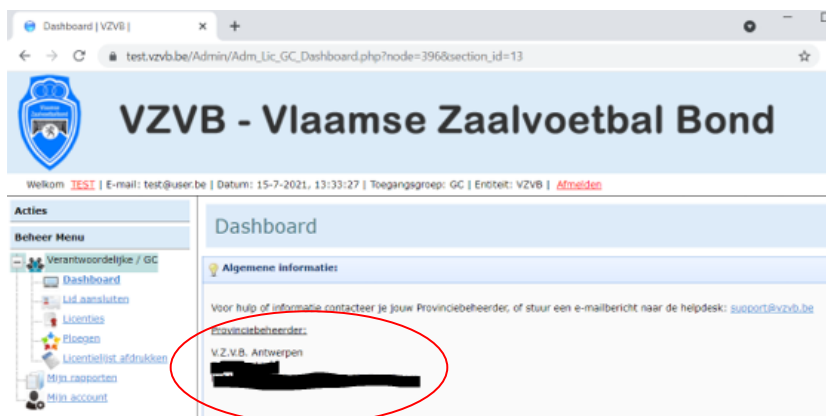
Dashboard | VZVB |
+
test.vzvb.be/Admin/Adm_Lic_GC_Dashboard.php?node=396&section_id=13

Vlaamse Zaalvoetbalbond

VZVB - Vlaamse Zaalvoetbal Bond

Welkom TEST | E-mail: test@user.be | Datum: 15-7-2021, 13:33:27 | Toegangsgroep: GC | Entiteit: VZVB | Afmelden

Acties

Beheer Menu

Verantwoordelijke / GC
Dashboard
Lid aansluiten
Licenties
Ploegen
Licentielijst afdrukken
Mijn rapporten
Mijn account

Dashboard

Algemene informatie:

Voor hulp of informatie contacteer je jouw Provinciebeheerder, of stuur een e-mailbericht naar de helpdesk: support@vzvb.be

Provinciebeheerder:

V.Z.V.B. Antwerpen
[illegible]